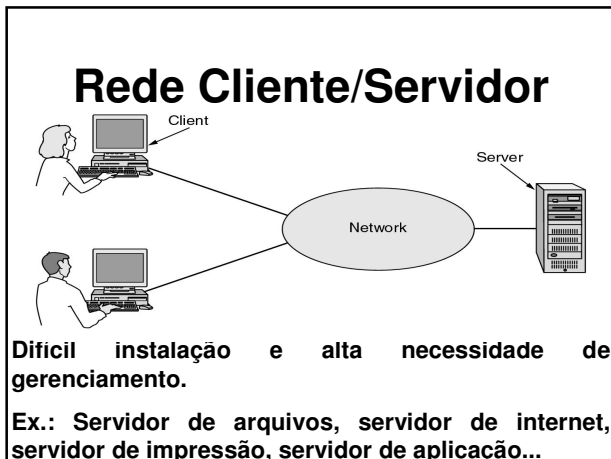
Rede Cliente/Servidor

Client

Server

Network

Difícil instalação e alta necessidade de gerenciamento.

Ex.: Servidor de arquivos, servidor de internet, servidor de impressão, servidor de aplicação...